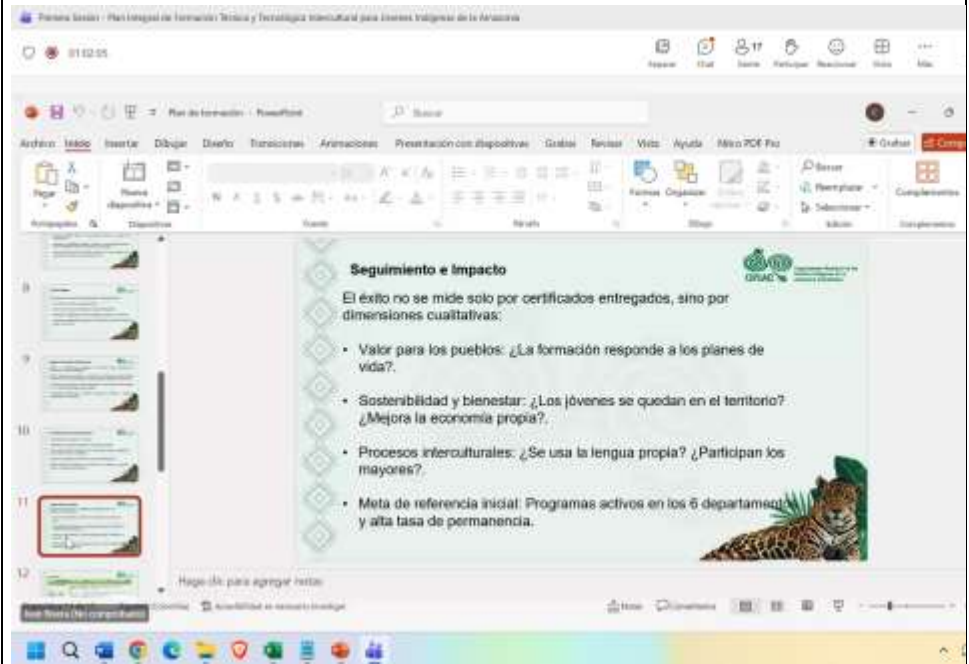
Primera Sesión - Plan Integral de Formación Técnica y Tecnológica Intercultural para Jóvenes Indígenas de la Amazonía

01:02:05

Reaccionar Chat Personas Levantar Reaccionar Vista Más

Plan de formación - PowerPoint

Buscar

Archivo Inicio Insertar Dibujar Diseño Transiciones Animaciones Presentación con diapositivas Grabar Revisar Vista Ayuda Nitro PDF Pro

Grabar Compartir

Pegar Nueva diapositiva Formas Organizar Buscar Reemplazar Seleccionar Complementos

Portapapeles Diapositivas Fuente Párrafo Dibujo Edición Complementos

8

9

10

11

12

Seguimiento e Impacto

OPIAC

El éxito no se mide solo por certificados entregados, sino por dimensiones cualitativas:

• Valor para los pueblos: ¿La formación responde a los planes de vida?.

• Sostenibilidad y bienestar: ¿Los jóvenes se quedan en el territorio? ¿Mejora la economía propia?.

• Procesos interculturales: ¿Se usa la lengua propia? ¿Participan los mayores?.

• Meta de referencia inicial: Programas activos en los 6 departamentos y alta tasa de permanencia.

Haga clic para agregar notas

Notas Comentarios